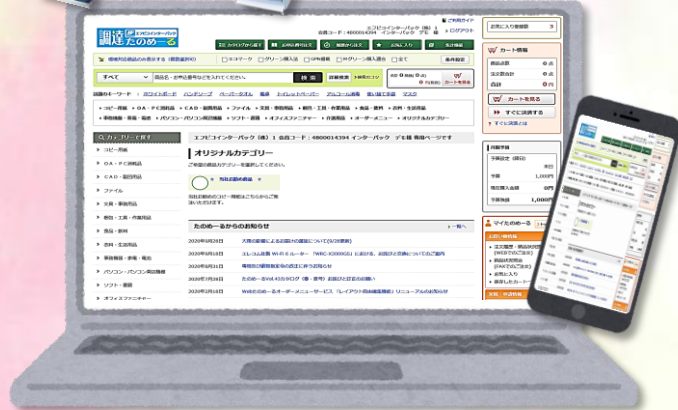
調達 たのめーる

エコピコインターパック(株) 会員コード:4800014394 インターパック デモ 様

ご利用ガイド

ログアウト

カタログから探す

お気に入り登録

注意!

すべて

検索

ファイル

文具・事務用品

OA・PC関連用品

オフィス家具

オリジナルカテゴリー

ご希望の商品カテゴリーを選択してください。

たのめーるからのお知らせ

一覧へ

2020年08月28日

2020年08月18日

2020年07月31日

2020年07月28日

2020年07月10日

カテゴリーで探す

コピー用紙

OA・PC関連用品

CAD・製図用品

ファイル

文具・事務用品

梱包・工具・作業用品

食品・飲料

日用・生活用品

事務機器・家電・電池

パソコン・パソコン周辺機器

ソフト・書籍

オフィスファニチャー

お気に入り商品

カート情報

カートを見る

すぐに注文する

マイたのめーる

注文履歴

お気に入り

1,000円

0円

1,000円